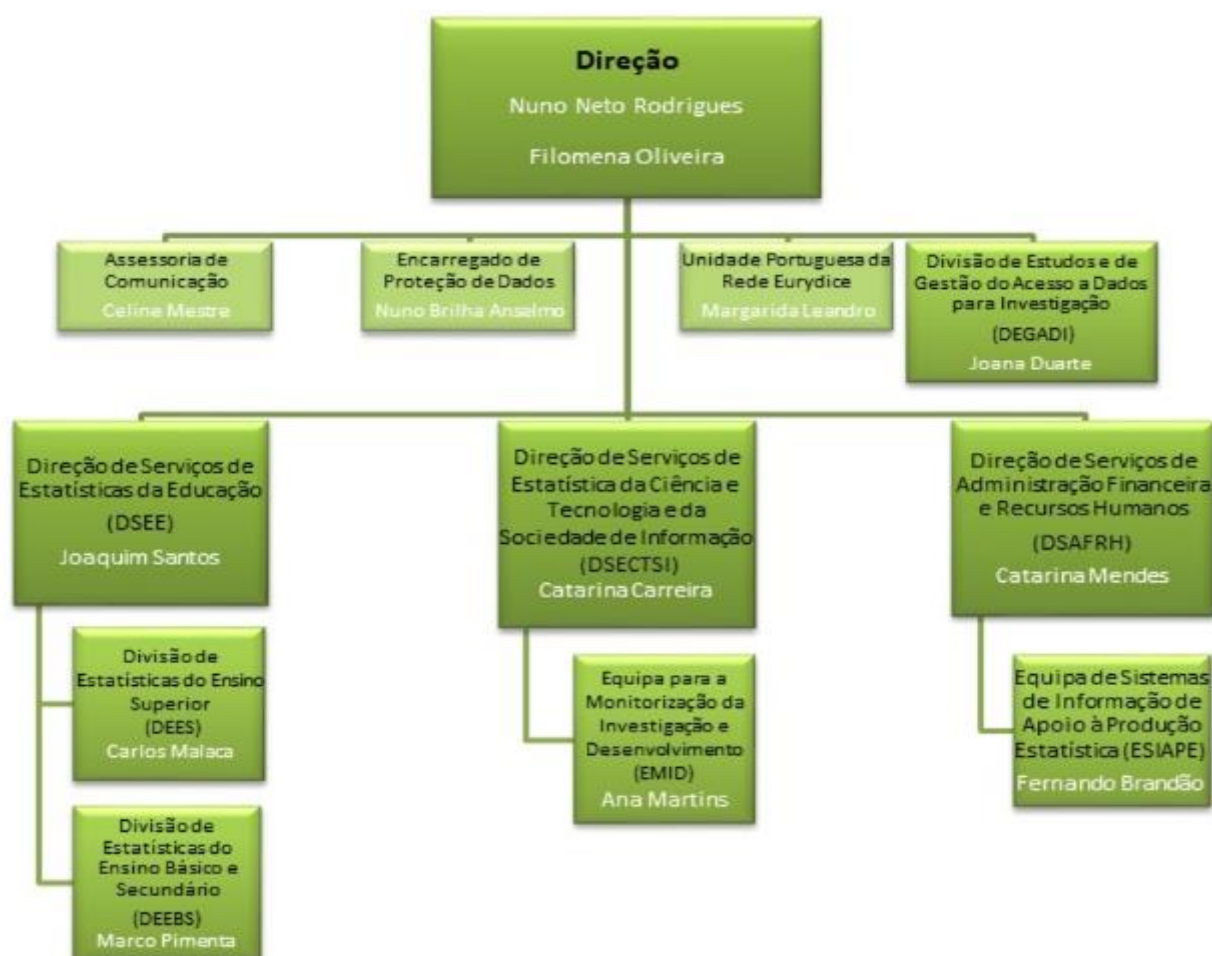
Direção
Nuno Neto Rodrigues
Filomena Oliveira

Assessoria de Comunicação
Celine Mestre

Encarregado de Proteção de Dados
Nuno Brilha Anselmo

Unidade Portuguesa da Rede Eurydice
Margarida Leandro

Divisão de Estudos e de Gestão do Acesso a Dados para Investigação
(DEGADI)
Joana Duarte

Direção de Serviços de Estatísticas da Educação
(DSEE)
Joaquim Santos

Divisão de Estatísticas do Ensino Superior
(DEES)
Carlos Malaca

Divisão de Estatísticas do Ensino Básico e Secundário
(DEEBS)
Marco Pimenta

Direção de Serviços de Estatística da Ciência e Tecnologia e da Sociedade de Informação
(DSECTSI)
Catarina Carreira

Equipa para a Monitorização da Investigação e Desenvolvimento
(EMID)
Ana Martins

Direção de Serviços de Administração Financeira e Recursos Humanos
(DSAFRH)
Catarina Mendes

Equipa de Sistemas de Informação de Apoio à Produção Estatística (ESIAPE)
Fernando Brandão